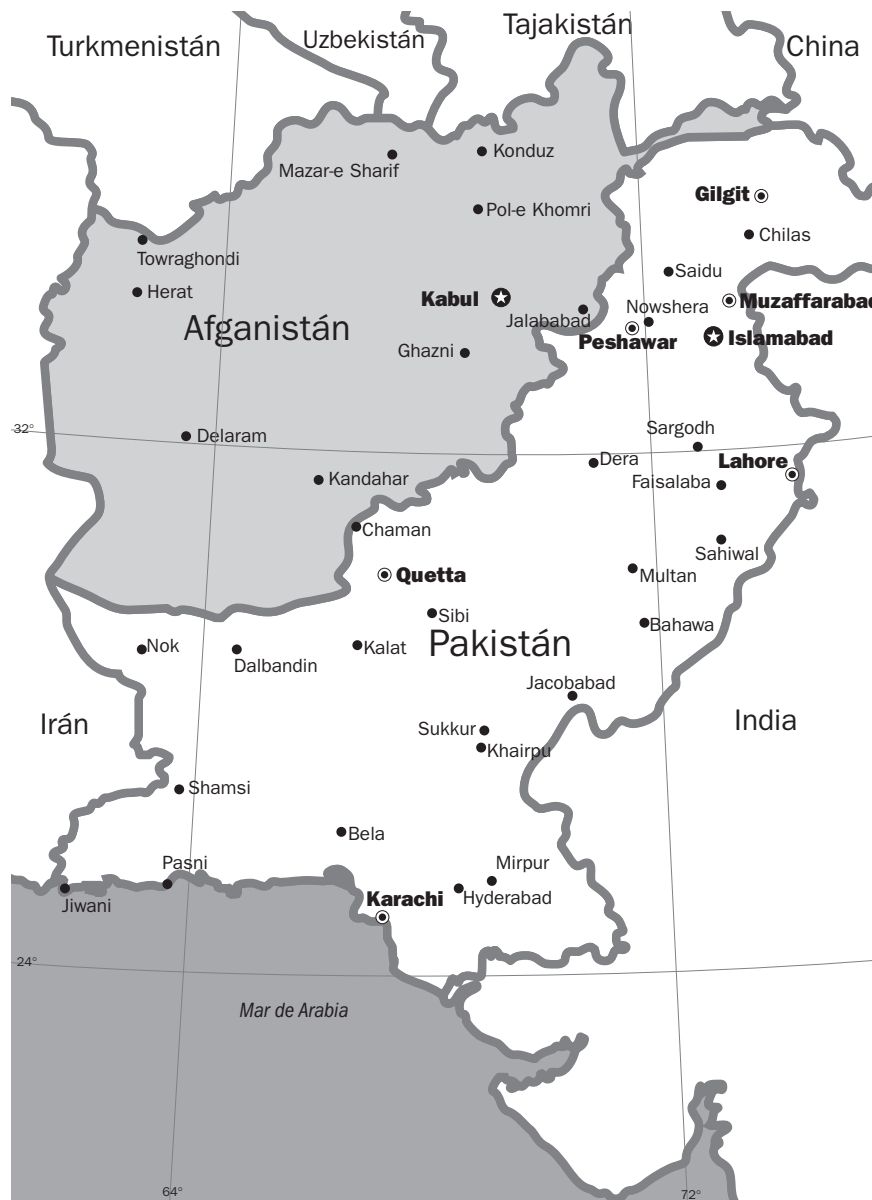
Turkmenistán
Uzbekistán
Tajakistán
China
Mazar-e Sharif
Konduz
Gilgit
Pol-e Khomri
Chilas
Towraghondi
Saidu
Herat
Kabul
Nowshera
Muzaffarabad
Jalabad
Afganistán
Peshawar
Islamabad
Ghazni
32°
Sargodh
Delaram
Dera
Lahore
Faisalaba
Kandahar
Chaman
Sahiwal
Quetta
Multan
Sibi
Bahawa
Nok
Kalat
Pakistán
Dalbandin
Jacobabad
Irán
India
Sukkur
Khairpu
Shamsi
Bela
Pasni
Mirpur
Jiwani
Karachi
Hyderabad
24°
Mar de Arabia
64°
72°